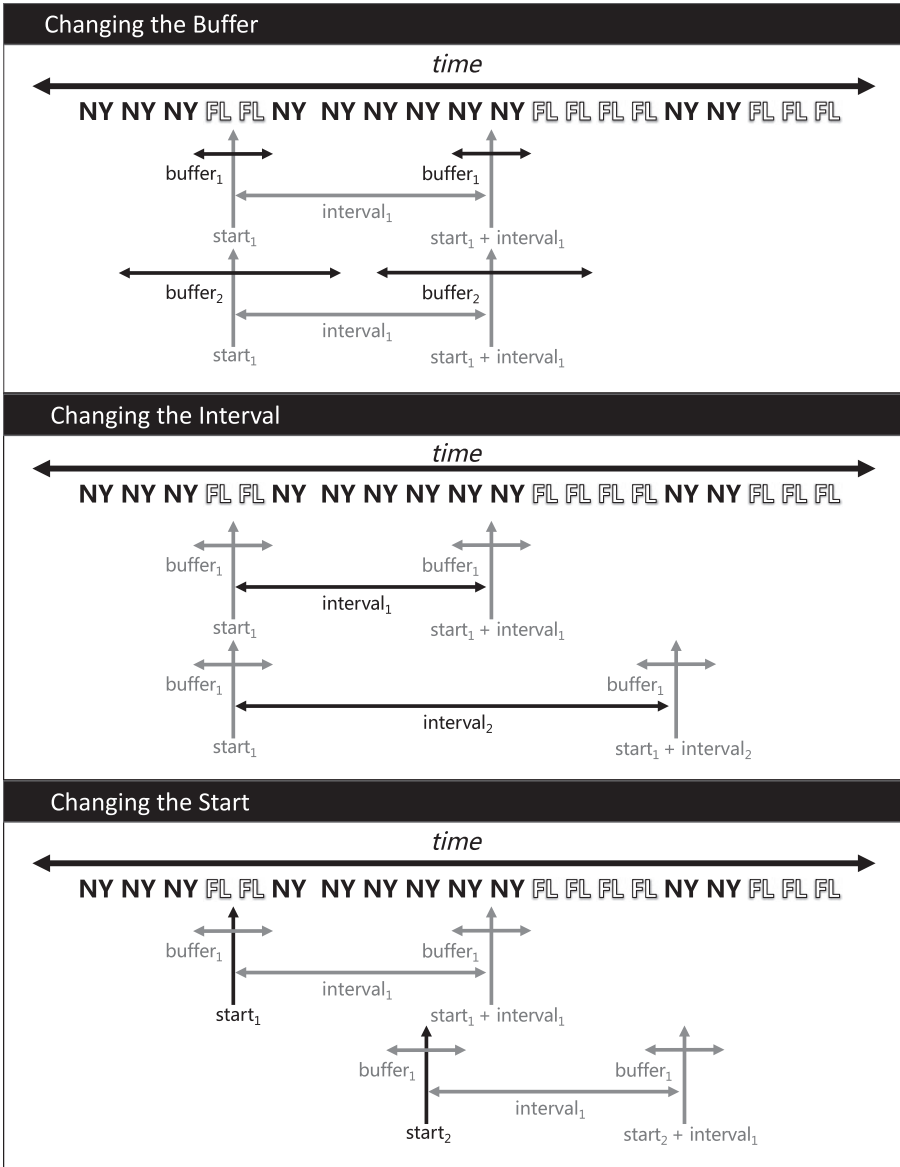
Changing the Buffer

*time*

NY NY NY FL FL NY NY NY NY NY NY FL FL FL FL NY NY FL FL FL

buffer$_1$

buffer$_1$

interval$_1$

start$_1$

start$_1$ + interval$_1$

buffer$_2$

buffer$_2$

interval$_1$

start$_1$

start$_1$ + interval$_1$

Changing the Interval

*time*

NY NY NY FL FL NY NY NY NY NY NY FL FL FL FL NY NY FL FL FL

buffer$_1$

buffer$_1$

interval$_1$

start$_1$

start$_1$ + interval$_1$

buffer$_1$

buffer$_1$

interval$_2$

start$_1$

start$_1$ + interval$_2$

Changing the Start

*time*

NY NY NY FL FL NY NY NY NY NY NY FL FL FL FL NY NY FL FL FL

buffer$_1$

buffer$_1$

interval$_1$

start$_1$

start$_1$ + interval$_1$

buffer$_1$

buffer$_1$

interval$_1$

start$_2$

start$_2$ + interval$_1$